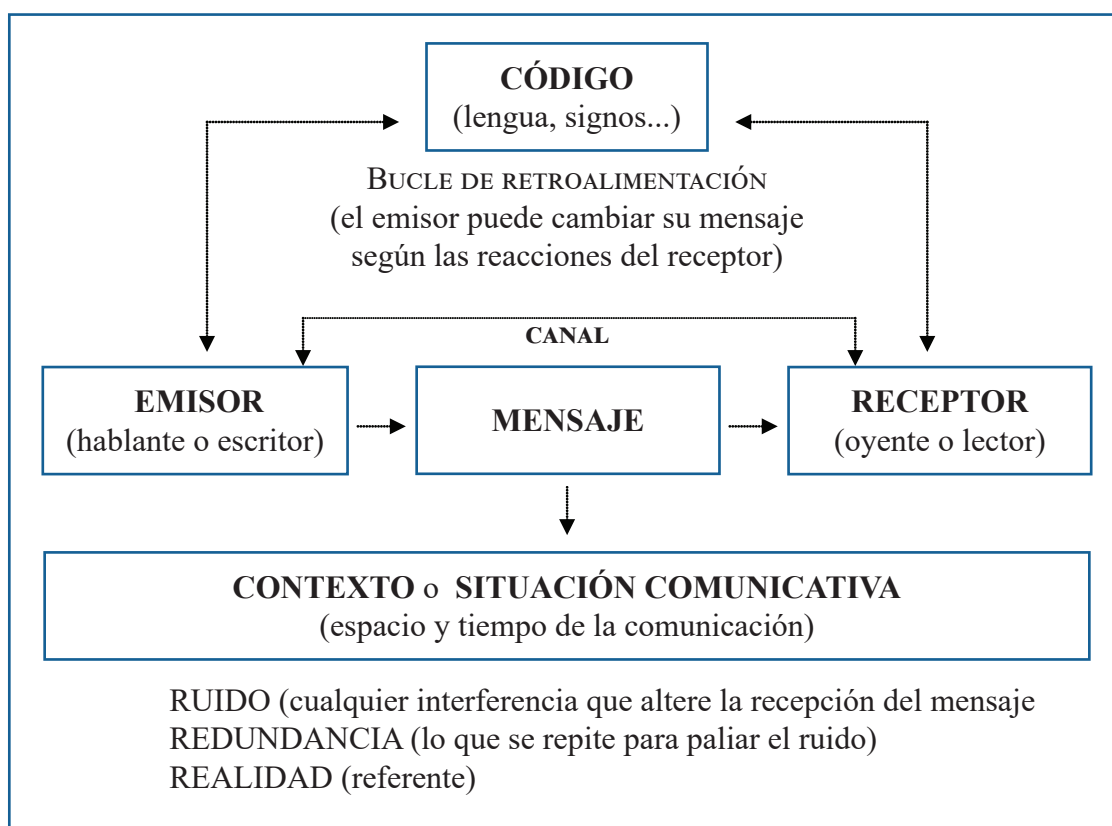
CÓDIGO
(lengua, signos...)

Bucle de retroalimentación
(el emisor puede cambiar su mensaje según las reacciones del receptor)

CANAL

EMISOR
(hablante o escritor)

MENSAJE

RECEPTOR
(oyente o lector)

CONTEXTO o SITUACIÓN COMUNICATIVA
(espacio y tiempo de la comunicación)

RUIDO (cualquier interferencia que altere la recepción del mensaje
REDUNDANCIA (lo que se repite para paliar el ruido)
REALIDAD (referente)